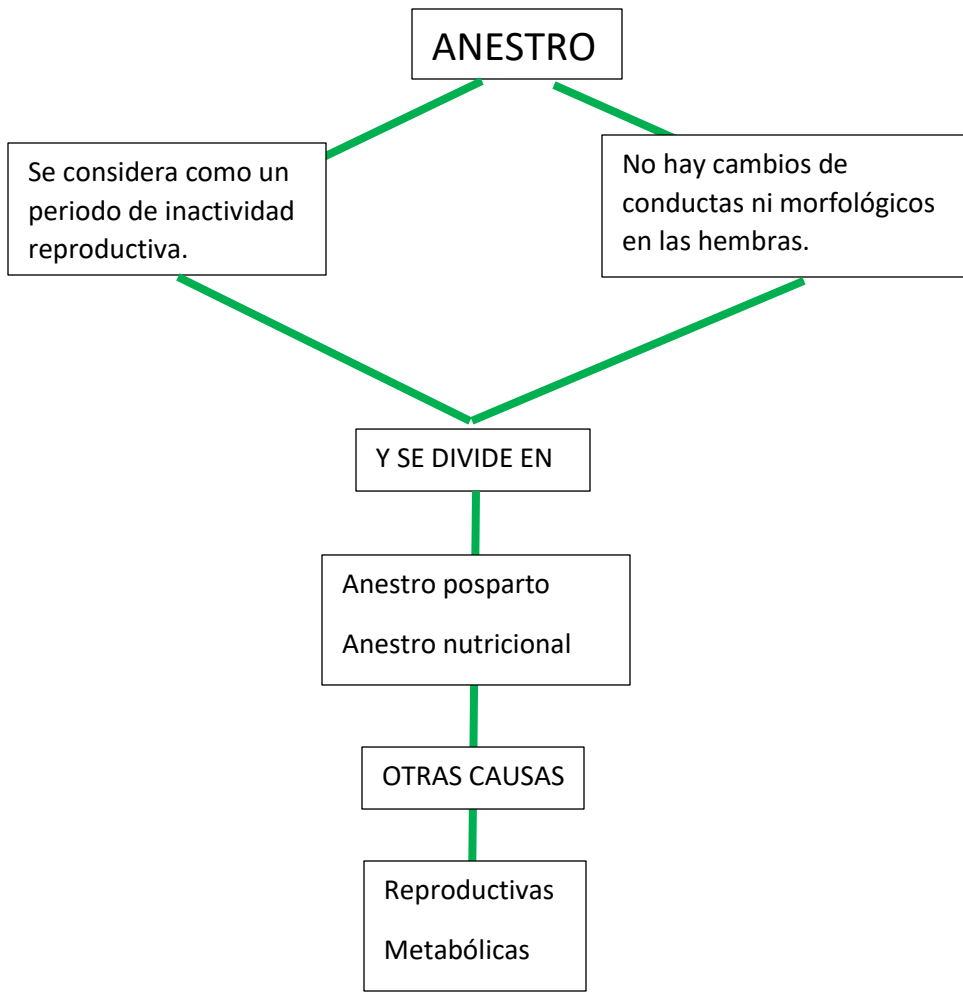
ANESTRO

Se considera como un periodo de inactividad reproductiva.

No hay cambios de conductas ni morfológicos en las hembras.

Y SE DIVIDE EN

Anestro posparto

Anestro nutricional

OTRAS CAUSAS

Reproductivas

Metabólicas